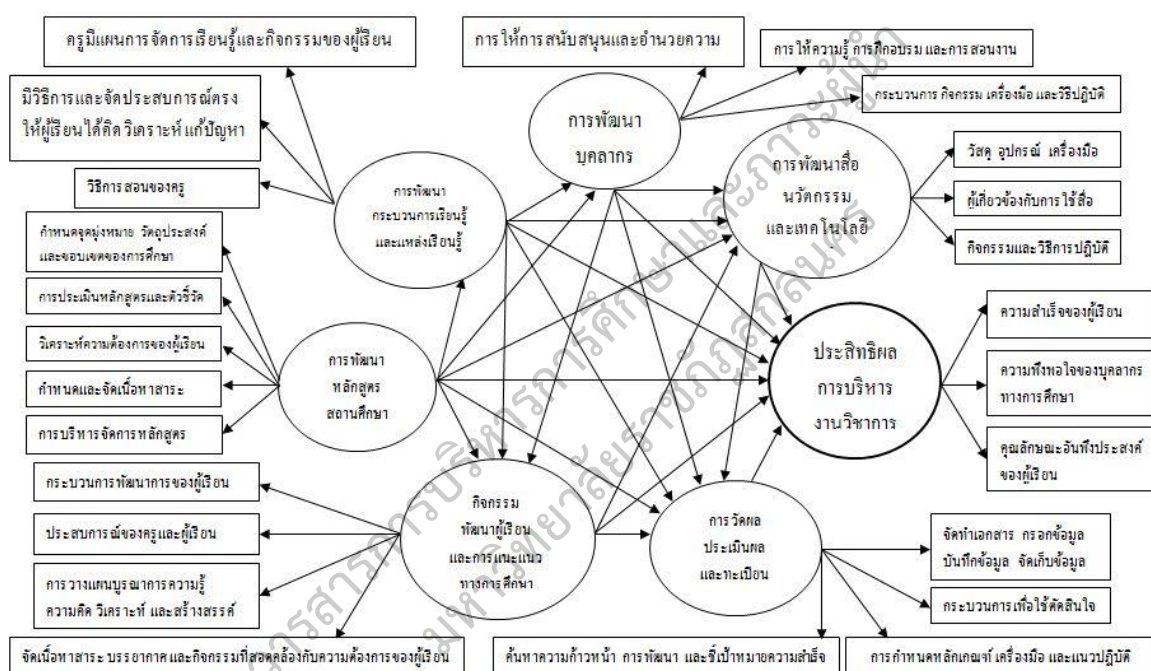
ครูมีแผนการจัดการเรียนรู้และกิจกรรมของผู้เรียน

มีวิธีการและจัดประสบการณ์ตรงให้ผู้เรียนได้คิดวิเคราะห์ แก้ปัญหา

วิธีการสอนของครู

กำหนดจุดมุ่งหมาย วัตถุประสงค์ และขอบเขตของการศึกษา

การประเมินหลักสูตรและตัวชี้วัด

วิเคราะห์ความต้องการของผู้เรียน

กำหนดและจัดเนื้อหาสาระ

การบริหารจัดการหลักสูตร

กระบวนการพัฒนาการของผู้เรียน

ประสบการณ์ของครูและผู้เรียน

การวางแผนบูรณาการความรู้ ความคิด วิเคราะห์ และสร้างสรรค์

จัดเนื้อหาสาระ บรรยากาศ และกิจกรรมที่สอดคล้องกับความต้องการของผู้เรียน

การให้การสนับสนุนและอำนวยความ

การให้ความรู้ การฝึกอบรม และการสอนงาน

กระบวนการ กิจกรรม เครื่องมือ และวิธีปฏิบัติ

การพัฒนาบุคลากร

การพัฒนากระบวนการเรียนรู้และแหล่งเรียนรู้

การพัฒนาสื่อนวัตกรรมและเทคโนโลยี

วัสดุ อุปกรณ์ เครื่องมือ

ผู้เกี่ยวข้องกับการใช้สื่อ

กิจกรรมและวิธีการปฏิบัติ

การพัฒนาหลักสูตรสถานศึกษา

ประสิทธิผลการบริหารงานวิชาการ

ความสำเร็จของผู้เรียน

ความพึงพอใจของบุคลากรทางการศึกษา

คุณลักษณะอันพึงประสงค์ของผู้เรียน

กิจกรรมพัฒนาผู้เรียนและการแนะแนวทางการศึกษา

การวัดผลประเมินผลและทะเบียน

จัดทำเอกสาร กรอกข้อมูล บันทึกข้อมูล จัดเก็บข้อมูล

กระบวนการเพื่อใช้ตัดสินใจ

ค้นหาความก้าวหน้า การพัฒนา และชี้เป้าหมายความสำเร็จ

การกำหนดหลักเกณฑ์ เครื่องมือ และแนวปฏิบัติ